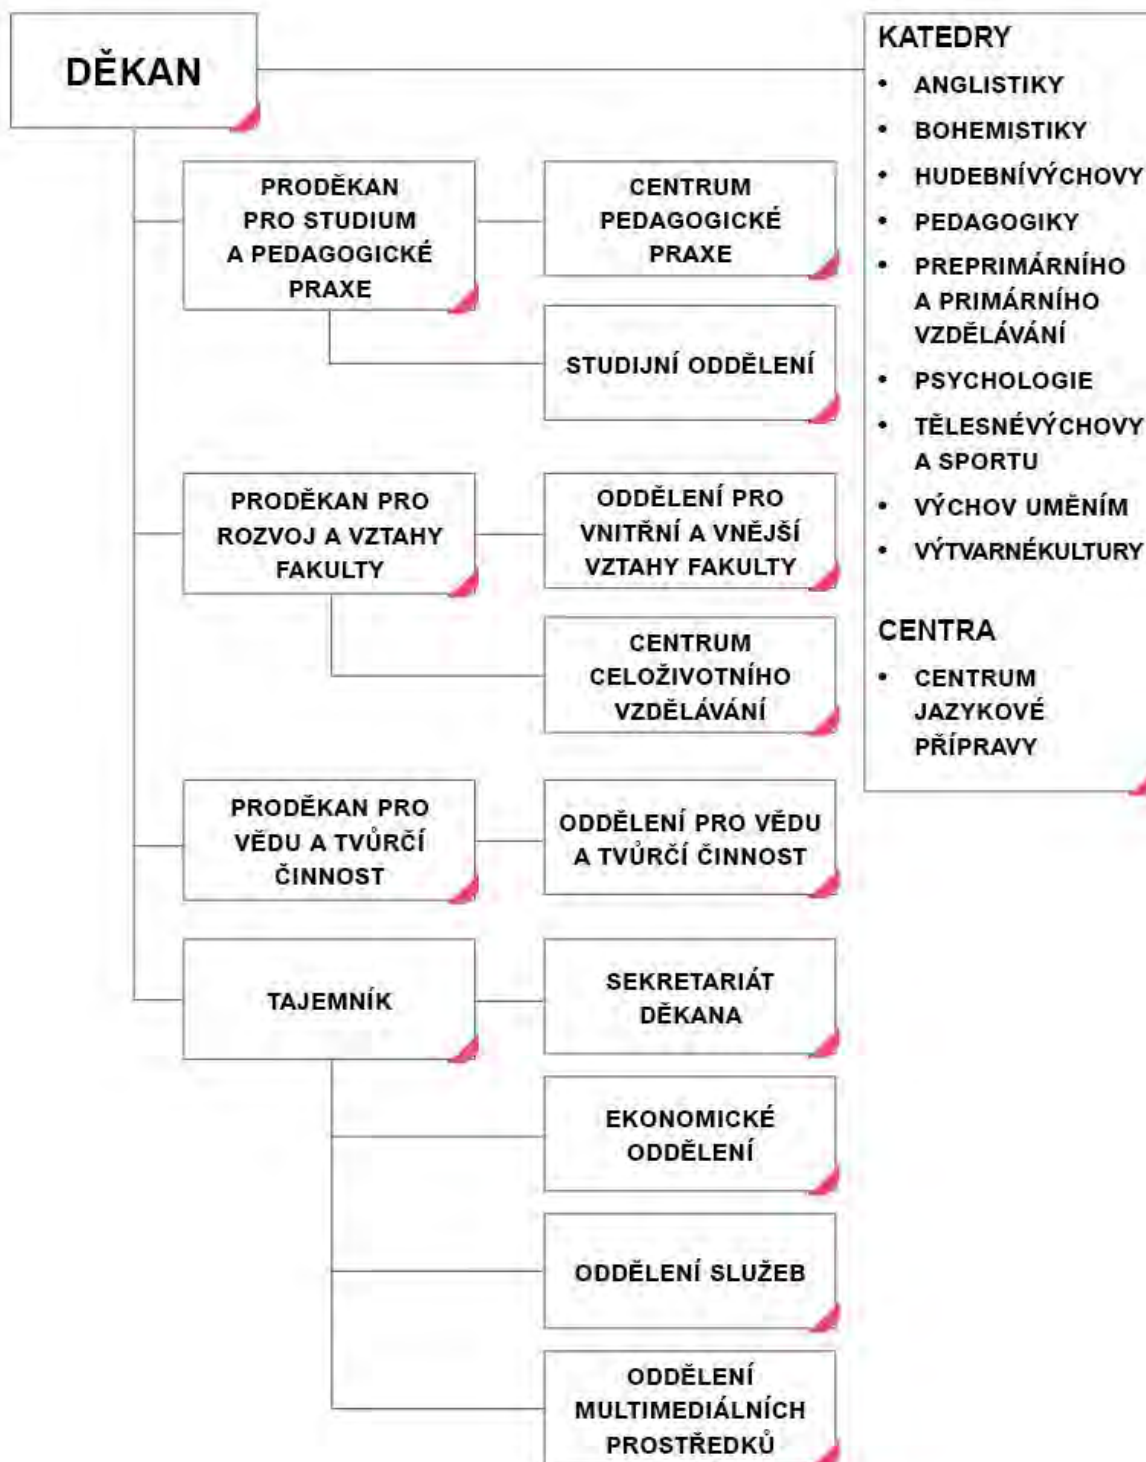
DĚKAN

PRODĚKAN PRO STUDIUM A PEDAGOGICKÉ PRAXE

CENTRUM PEDAGOGICKÉ PRAXE

STUDIJNÍ ODDĚLENÍ

PRODĚKAN PRO ROZVOJ A VZTAHY FAKULTY

ODDĚLENÍ PRO VNITŘNÍ A VNĚJŠÍ VZTAHY FAKULTY

CENTRUM CELOŽIVOTNÍHO VZDĚLÁVÁNÍ

PRODĚKAN PRO VĚDU A TVŮRČÍ ČINNOST

ODDĚLENÍ PRO VĚDU A TVŮRČÍ ČINNOST

TAJEMNÍK

SEKRETARIÁT DĚKANA

EKONOMICKÉ ODDĚLENÍ

ODDĚLENÍ SLUŽEB

ODDĚLENÍ MULTIMEDIÁLNÍCH PROSTŘEDKŮ

KATEDRY
• ANGLISTIKY
• BOHEMISTIKY
• HUDEBNÍVÝCHOVY
• PEDAGOGIKY
• PREPRIMÁRNÍHO A PRIMÁRNÍHO VZDĚLÁVÁNÍ
• PSYCHOLOGIE
• TĚLESNÉVÝCHOVY A SPORTU
• VÝCHOV UMĚNÍM
• VÝTVARNÉKULTURY

CENTRA
• CENTRUM JAZYKOVÉ PŘÍPRAVY